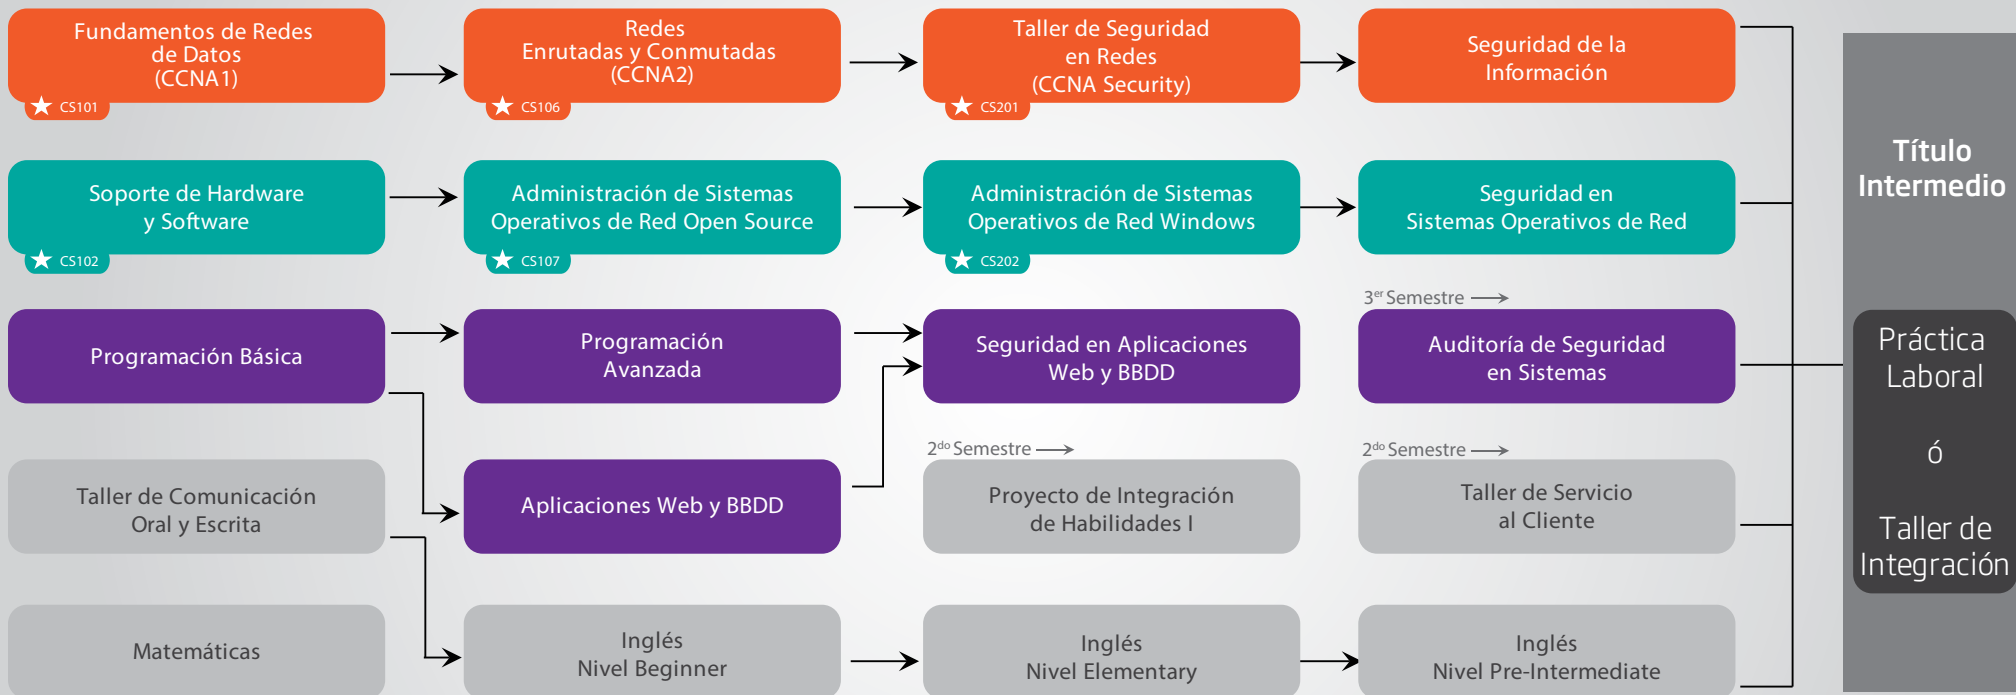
Fundamentos de Redes de Datos (CCNA1)
CS101

Redes Enrutadas y Conmutadas (CCNA2)
CS106

Taller de Seguridad en Redes (CCNA Security)
CS201

Seguridad de la Información

Soporte de Hardware y Software
CS102

Administración de Sistemas Operativos de Red Open Source
CS107

Administración de Sistemas Operativos de Red Windows
CS202

Seguridad en Sistemas Operativos de Red

Programación Básica

Programación Avanzada

Seguridad en Aplicaciones Web y BBDD

3$^{er}$ Semestre

Auditoría de Seguridad en Sistemas

Taller de Comunicación Oral y Escrita

Aplicaciones Web y BBDD

2$^{do}$ Semestre

Proyecto de Integración de Habilidades I

2$^{do}$ Semestre

Taller de Servicio al Cliente

Matemáticas

Inglés Nivel Beginner

Inglés Nivel Elementary

Inglés Nivel Pre-Intermediate

Título Intermedio

Práctica Laboral

ó

Taller de Integración